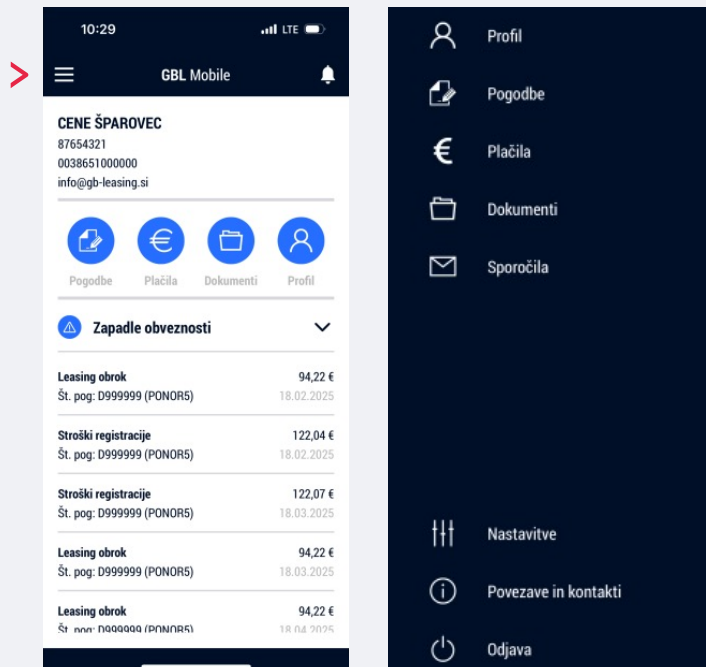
10:29 LTE

>

GBL Mobile

CENE ŠPAROVEC
87654321
0038651000000
info@gb-leasing.si

Pogodbe Plačila Dokumenti Profil

Zapadle obveznosti

| | |
|---|---|
| Leasing obrok | 94,22 € |
| Št. pog: D999999 (PONOR5) | 18.02.2025 |
| Stroški registracije | 122,04 € |
| Št. pog: D999999 (PONOR5) | 18.02.2025 |
| Stroški registracije | 122,07 € |
| Št. pog: D999999 (PONOR5) | 18.03.2025 |
| Leasing obrok | 94,22 € |
| Št. pog: D999999 (PONOR5) | 18.03.2025 |
| Leasing obrok | 94,22 € |
| Št. pog: D999999 (PONOR5) | 18.04.2025 |

Profil
Pogodbe
€ Plačila
Dokumenti
Sporočila

Nastavitve
Povezave in kontakti
Odjava